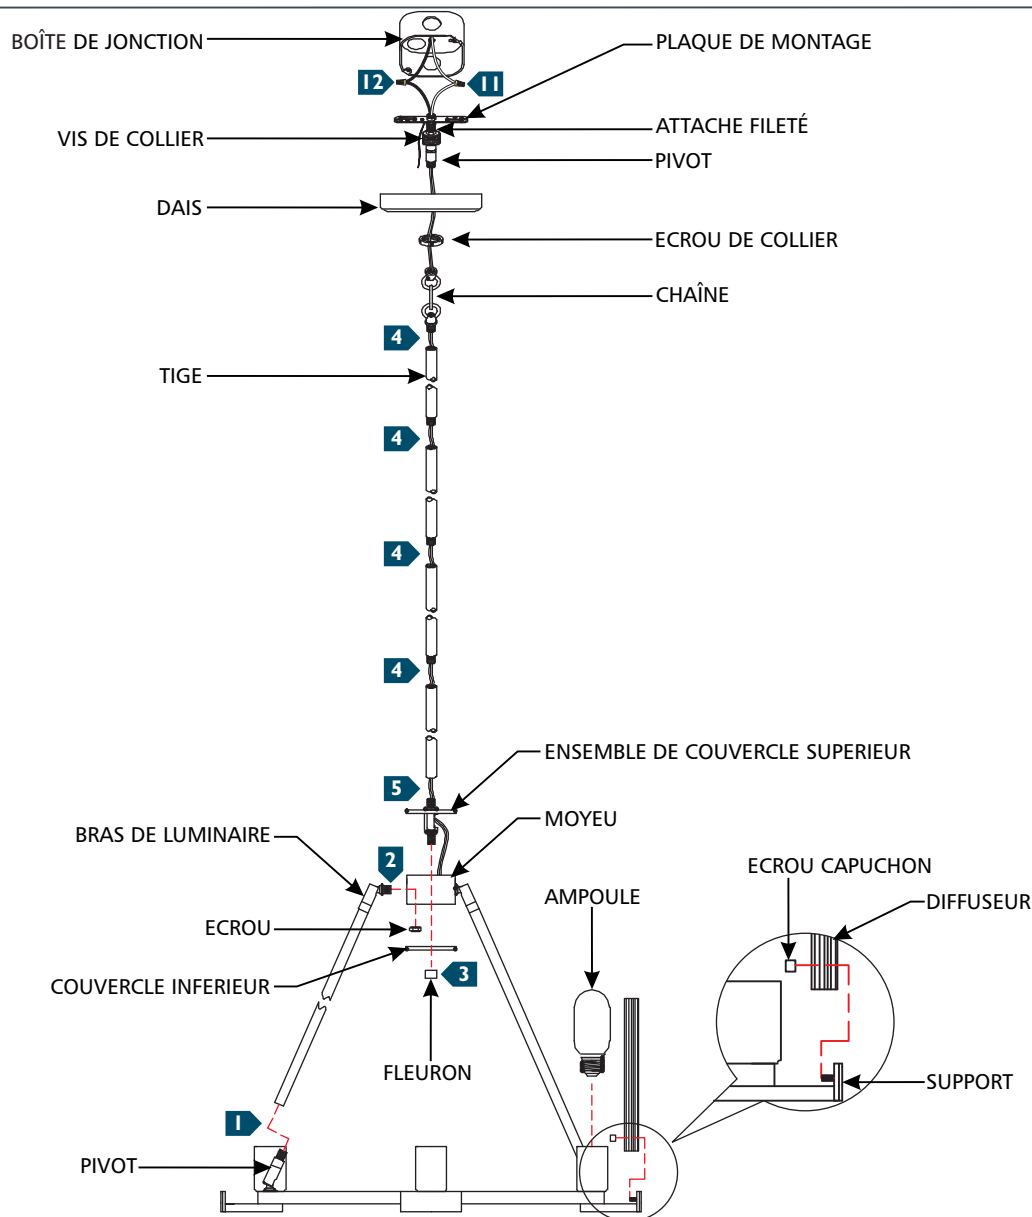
BOÎTE DE JONCTION
12
11
PLAQUE DE MONTAGE
VIS DE COLLIER
ATTACHE FILETÉ
PIVOT
DAIS
ECROU DE COLLIER
CHAÎNE
4
TIGE
4
4
4
ENSEMBLE DE COUVERCLE SUPERIEUR
5
BRAS DE LUMINAIRE
MOYEU
2
ECROU CAPUCHON
DIFFUSEUR
AMPOULE
ECROU
COUVERCLE INFERIEUR
3
FLEURON
SUPPORT
1
PIVOT